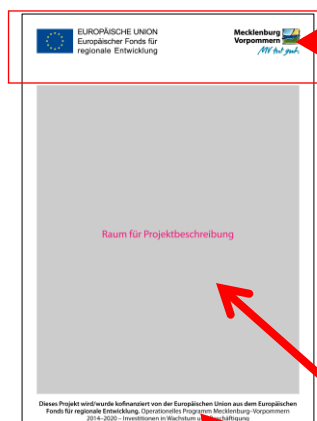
EUROPÄISCHE UNION
Europäischer Fonds für regionale Entwicklung

Mecklenburg Vorpommern
MV tut gut.

Raum für Projektbeschreibung

Dieses Projekt wird/wurde kofinanziert von der Europäischen Union aus dem Europäischen Fonds für regionale Entwicklung. Operationelles Programm Mecklenburg-Vorpommern 2014–2020 – Investitionen in Wachstum und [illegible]schäftigung